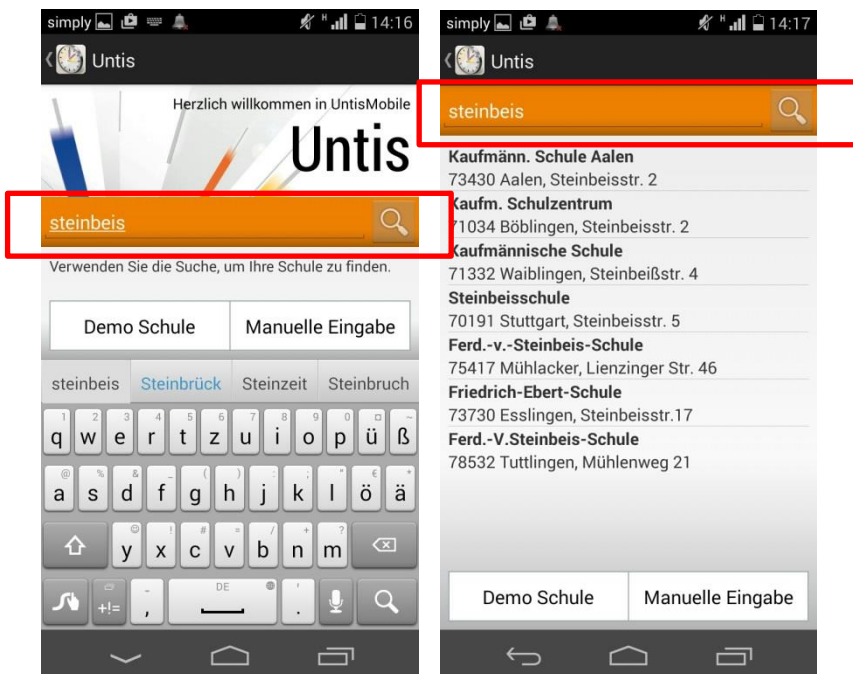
simply 14:16

Untis

Herzlich willkommen in UntisMobile

Untis

steinbeis

Verwenden Sie die Suche, um Ihre Schule zu finden.

Demo Schule | Manuelle Eingabe

steinbeis | Steinbrück | Steinzeit | Steinbruch

q w e r t z u i o p ü ß

a s d f g h j k l ö ä

y x c v b n m

+!= DE

simply 14:17

Untis

steinbeis

Kaufmänn. Schule Aalen
73430 Aalen, Steinbeisstr. 2

Kaufm. Schulzentrum
71034 Böblingen, Steinbeisstr. 2

Kaufmännische Schule
71332 Waiblingen, Steinbeißstr. 4

Steinbeisschule
70191 Stuttgart, Steinbeisstr. 5

Ferd.-v.-Steinbeis-Schule
75417 Mühlacker, Lienzinger Str. 46

Friedrich-Ebert-Schule
73730 Esslingen, Steinbeisstr.17

Ferd.-V.Steinbeis-Schule
78532 Tuttlingen, Mühlenweg 21

Demo Schule | Manuelle Eingabe